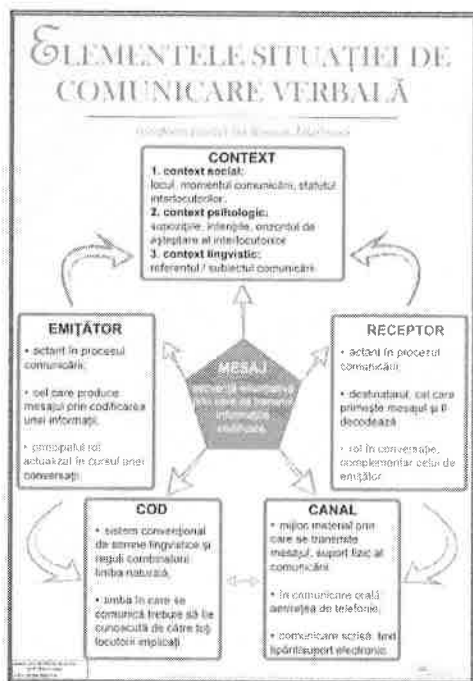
ELEMENTELE SITUAȚIEI DE COMUNICARE VERBALĂ

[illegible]

CONTEXT
1. context social: locul, momentul comunicării, statutul interlocutorilor.
2. context psihologic: supoziție, intenție, orizontul de așteptare al interlocutorilor
3. context lingvistic: referentul / subiectul comunicării

EMIȚĂTOR
• actant în procesul comunicării
• cel care produce mesajul prin codificarea unei informații
• principalul rol actualizat în cursul unei conversații

MESAJ
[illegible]

RECEPTOR
• actant în procesul comunicării
• destinatarul, cel care primește mesajul și îl decodează
• rol în conversație, complementar celui de emițător

COD
• sistem convențional de semne lingvistice și reguli combinatorii limba naturală
• limba în care se comunică trebuie să fie cunoscută de către toți locutorii implicați

CANAL
• mijloc material prin care se transmite mesajul, suport fizic al comunicării
• în comunicare orală aerul/eja de telefonie
• comunicare scrisă: text tipărit/suport electronic

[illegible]